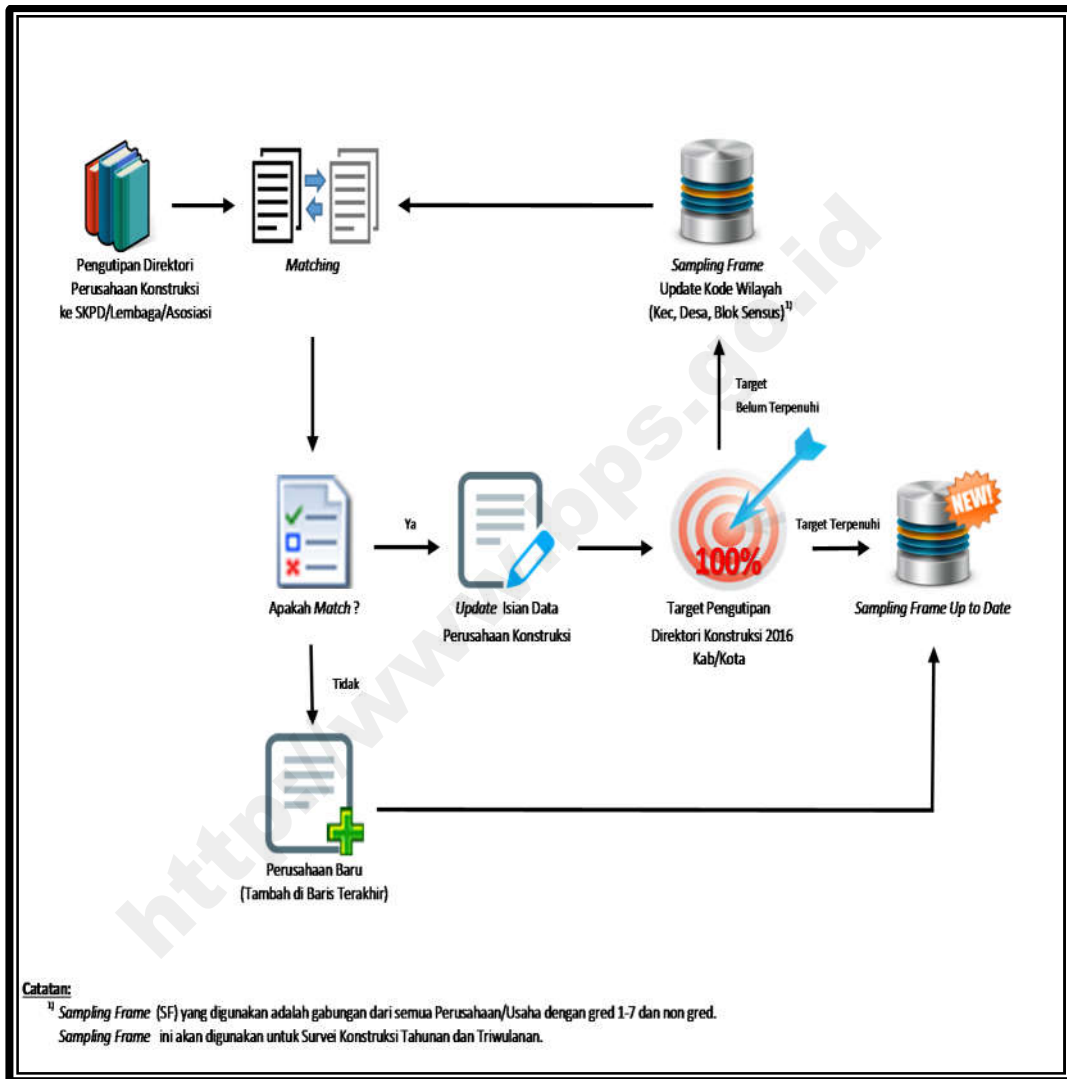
Pengutipan Direktori Perusahaan Konstruksi ke SKPD/Lembaga/Asosiasi

Matching

Sampling Frame
Update Kode Wilayah
(Kec, Desa, Blok Sensus)$^{1)}$

Target
Belum Terpenuhi

Apakah Match ?

Ya

Update Isian Data Perusahaan Konstruksi

100%

Target Pengutipan Direktori Konstruksi 2016 Kab/Kota

Target Terpenuhi

NEW!

Sampling Frame Up to Date

Tidak

Perusahaan Baru
(Tambah di Baris Terakhir)

https://www.bps.go.id

Catatan:
$^{1)}$ Sampling Frame (SF) yang digunakan adalah gabungan dari semua Perusahaan/Usaha dengan gred 1-7 dan non gred.
Sampling Frame ini akan digunakan untuk Survei Konstruksi Tahunan dan Triwulanan.